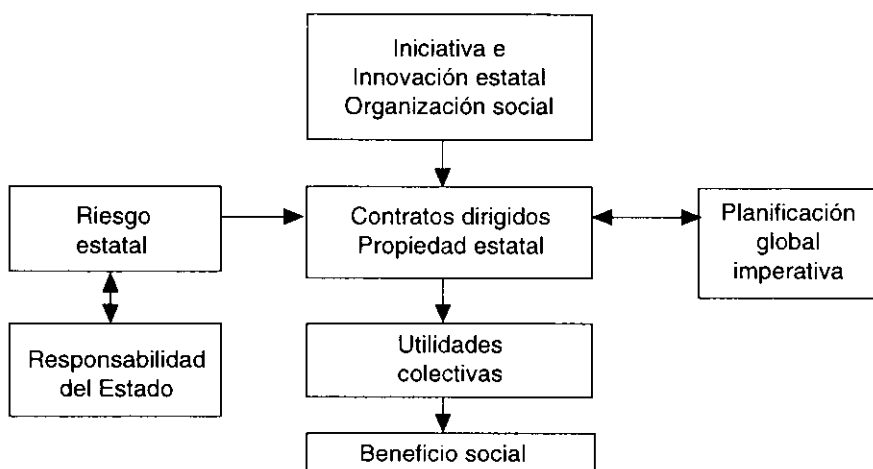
Iniciativa e
Innovación estatal
Organización social

Riesgo
estatal

Contratos dirigidos
Propiedad estatal

Planificación
global
imperativa

Responsabilidad
del Estado

Utilidades
colectivas

Beneficio social